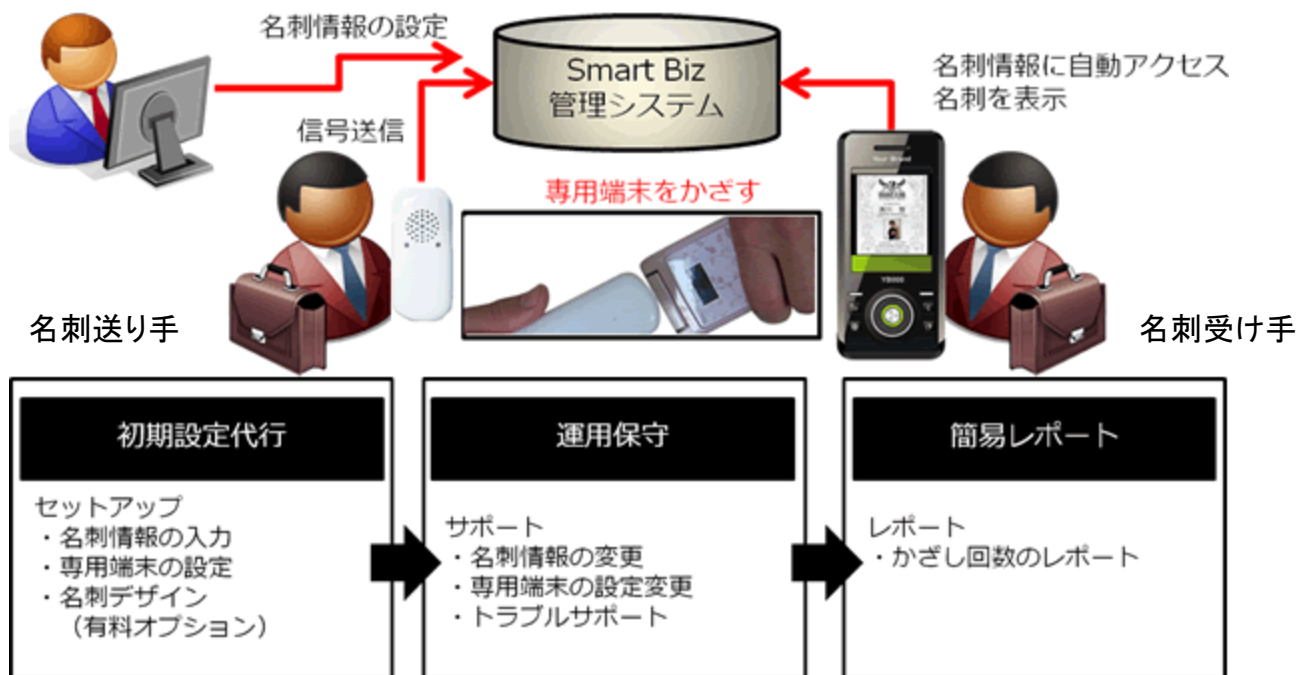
名刺情報の設定

Smart Biz
管理システム

名刺情報に自動アクセス
名刺を表示

信号送信

専用端末をかざす

名刺送り手

名刺受け手

初期設定代行

セットアップ
・名刺情報の入力
・専用端末の設定
・名刺デザイン
（有料オプション）

運用保守

サポート
・名刺情報の変更
・専用端末の設定変更
・トラブルサポート

簡易レポート

レポート
・かざし回数のレポート